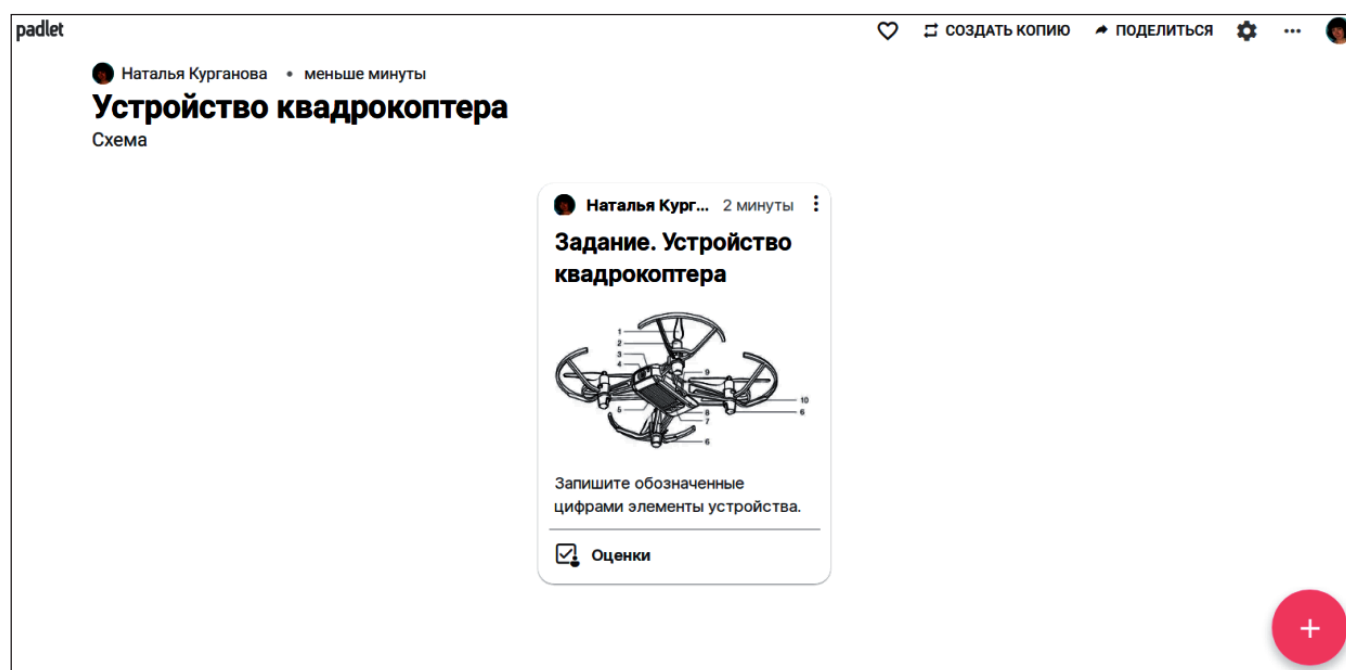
padlet

СОЗДАТЬ КОПИЮ ПОДЕЛИТЬСЯ ···

Наталья Курганова • меньше минуты

Устройство квадрокоптера

Схема

Наталья Кург... 2 минуты

Задание. Устройство квадрокоптера

1
2
3
4
9
5
10
6
8
7
6

Запишите обозначенные цифрами элементы устройства.

Оценки

+